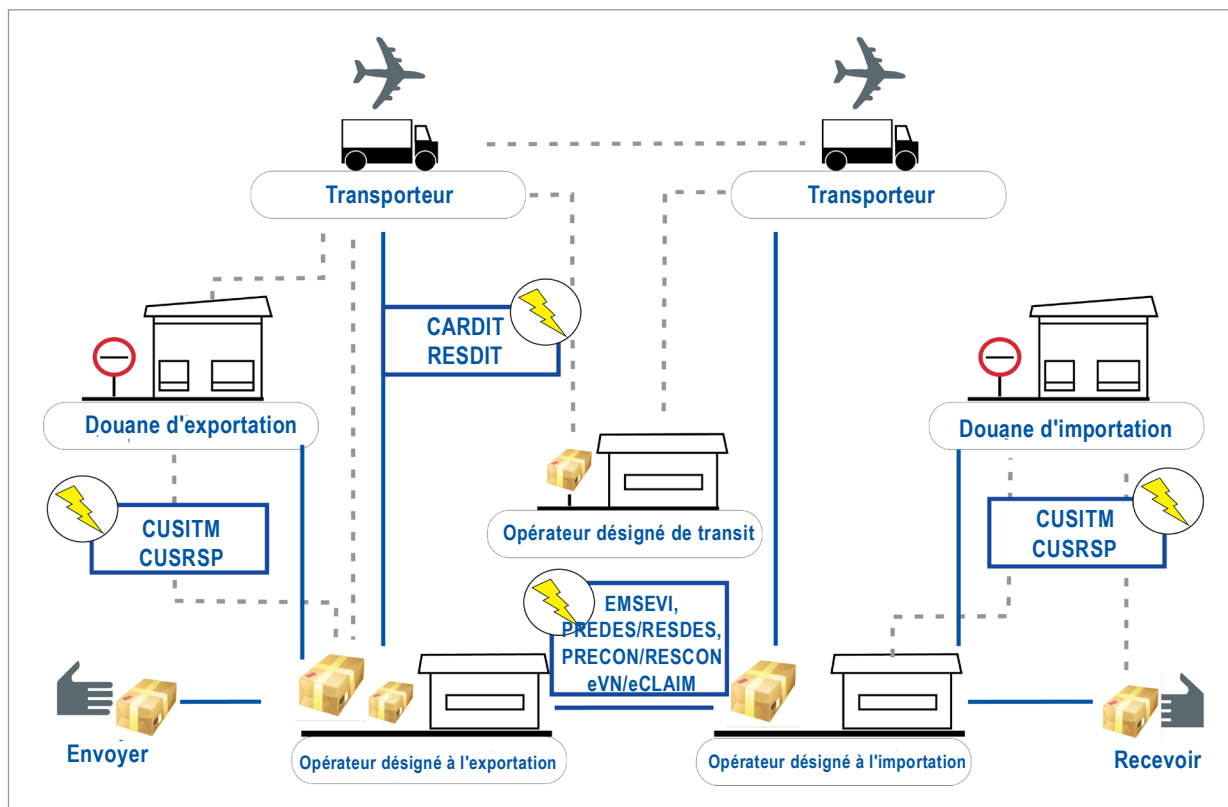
Transporteur

Transporteur

CARDIT
RESDIT

Douane d'exportation

Douane d'importation

CUSITM
CUSRSP

Opérateur désigné de transit

CUSITM
CUSRSP

EMSEVI,
PREDES/RESDES,
PRECON/RESCON
eVN/eCLAIM

Envoyer

Opérateur désigné à l'exportation

Opérateur désigné à l'importation

Recevoir